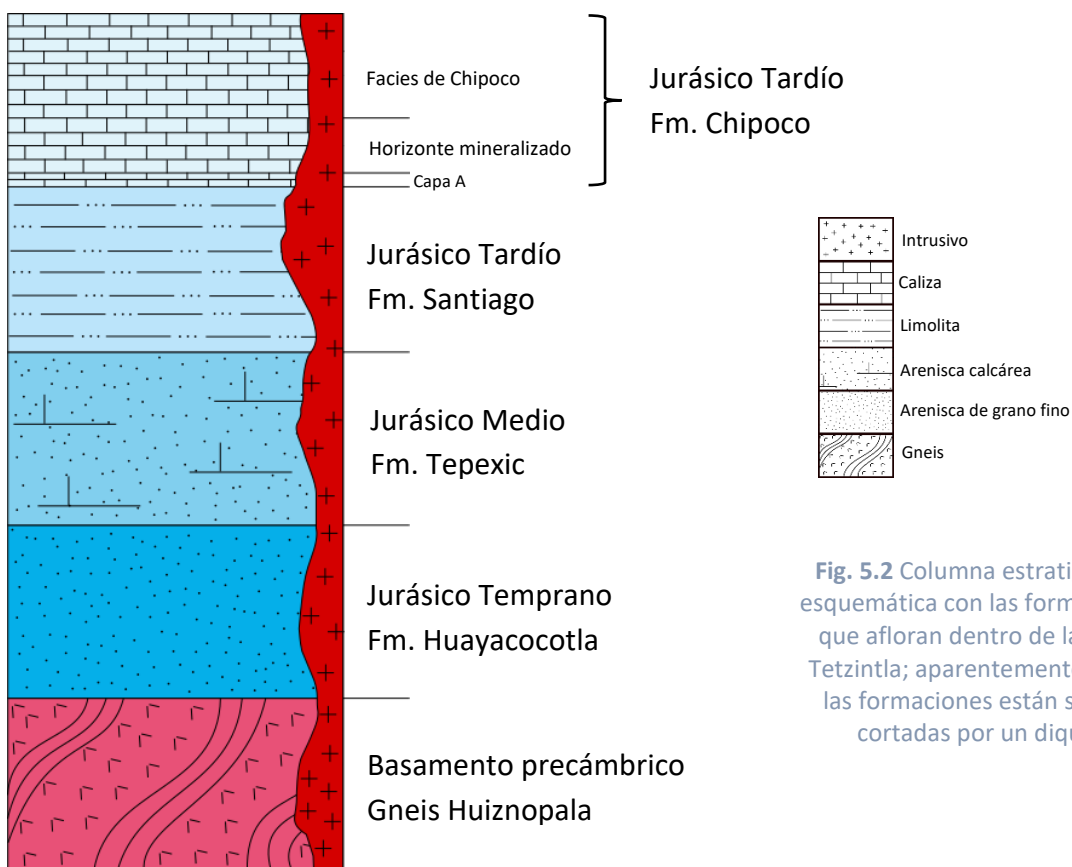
Facies de Chipoco

Horizonte mineralizado

Capa A

Jurásico Tardío
Fm. Chipoco

Jurásico Tardío
Fm. Santiago

Jurásico Medio
Fm. Tepexic

Jurásico Temprano
Fm. Huayacocotla

Basamento precámbrico
Gneis Huiznopala

Intrusivo

Caliza

Limolita

Arenisca calcárea

Arenisca de grano fino

Gneis

**Fig. 5.2** Columna estrati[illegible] esquemática con las form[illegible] que afloran dentro de la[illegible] Tetzintla; aparentement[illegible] las formaciones están s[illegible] cortadas por un diqu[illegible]